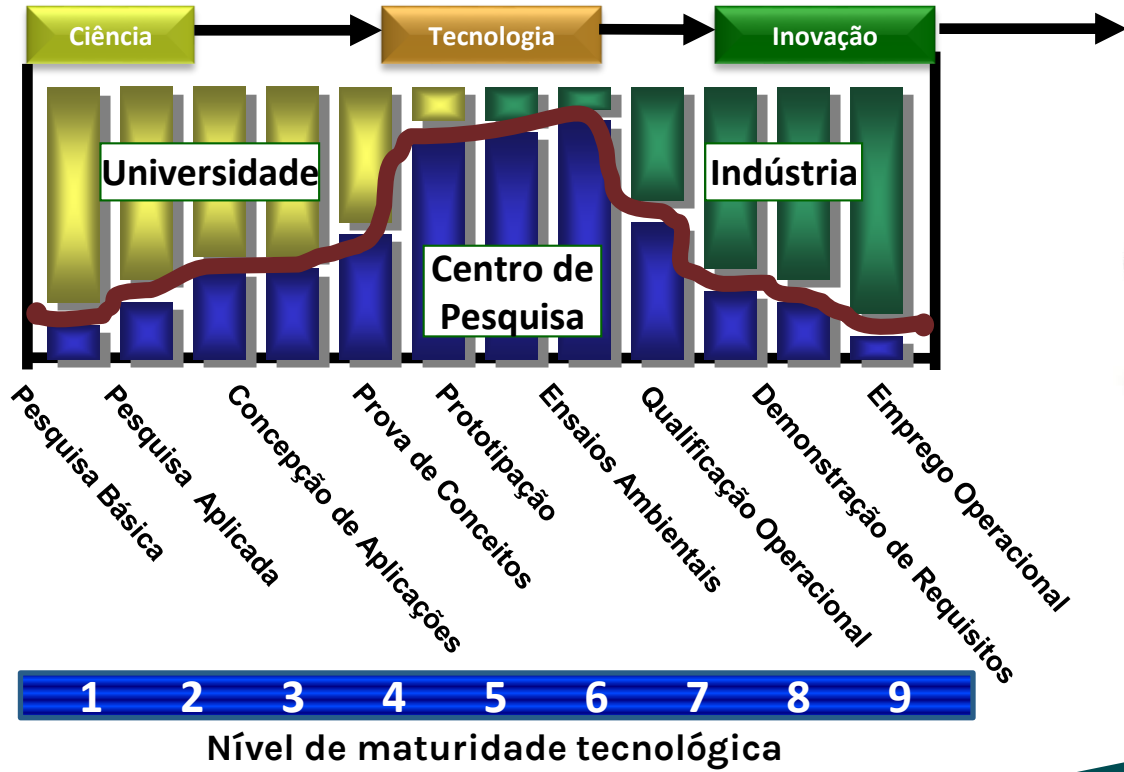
Ciência
Tecnologia
Inovação

Universidade
Indústria
Centro de Pesquisa

Pesquisa Básica
Pesquisa Aplicada
Concepção de Aplicações
Prova de Conceitos
Prototipação
Ensaios Ambientais
Qualificação Operacional
Demonstração de Requisitos
Emprego Operacional

1 2 3 4 5 6 7 8 9

Nível de maturidade tecnológica